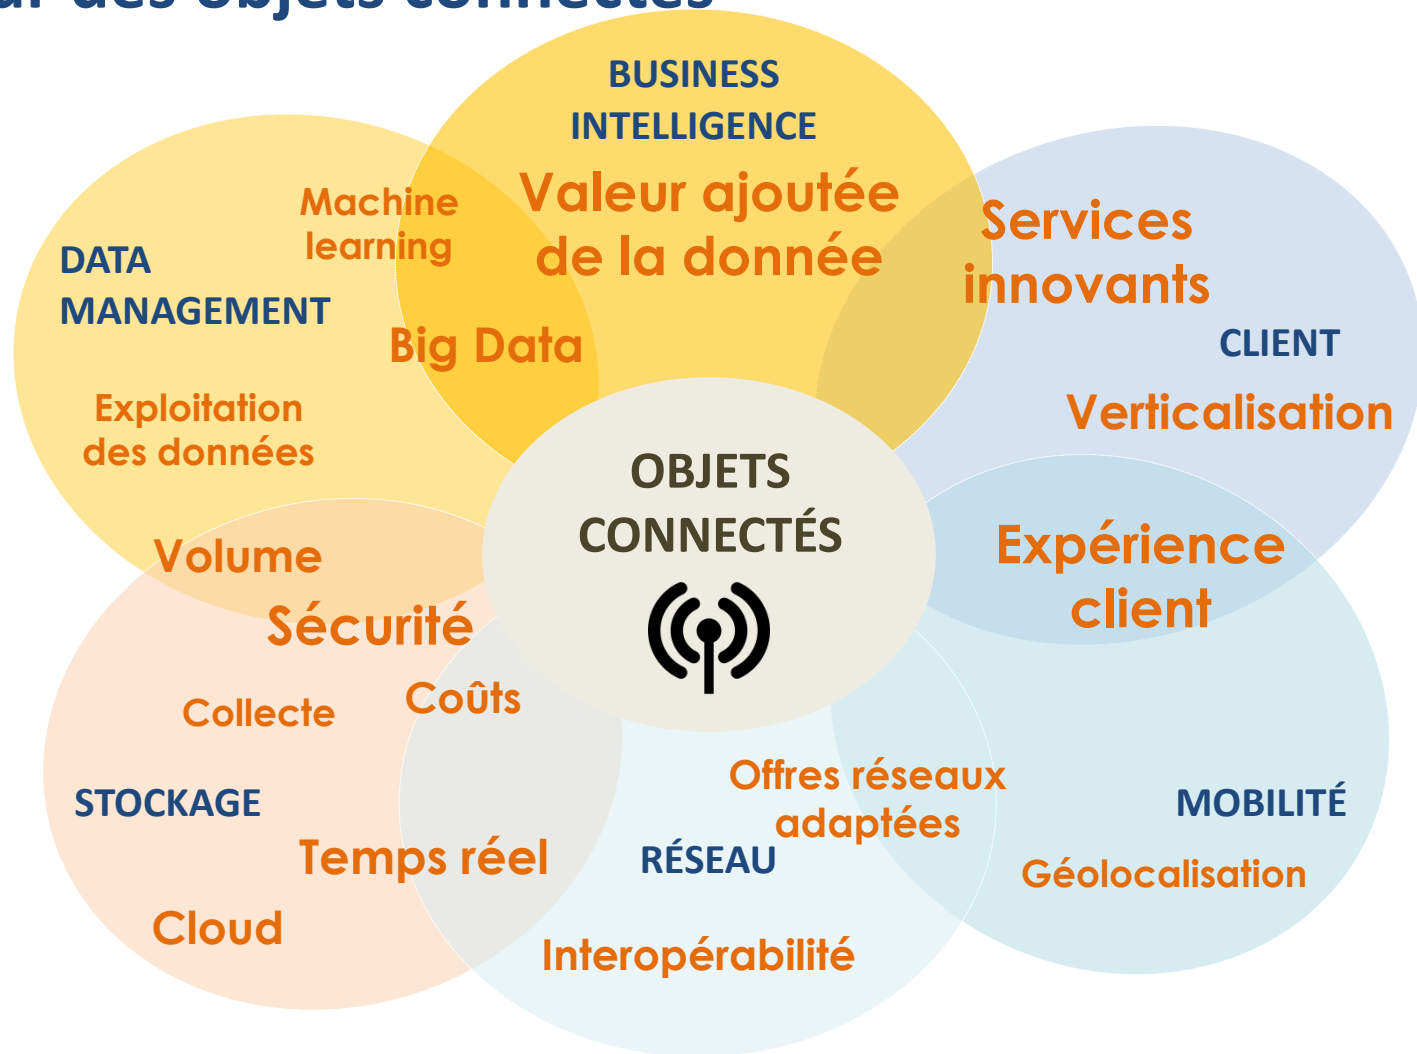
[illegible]

BUSINESS INTELLIGENCE

Valeur ajoutée de la donnée

Machine learning

DATA MANAGEMENT

Big Data

Exploitation des données

Services innovants

CLIENT

Verticalisation

OBJETS CONNECTÉS

Expérience client

Volume

Sécurité

Collecte

Coûts

STOCKAGE

Temps réel

Cloud

Offres réseaux adaptées

RÉSEAU

Interopérabilité

MOBILITÉ

Géolocalisation